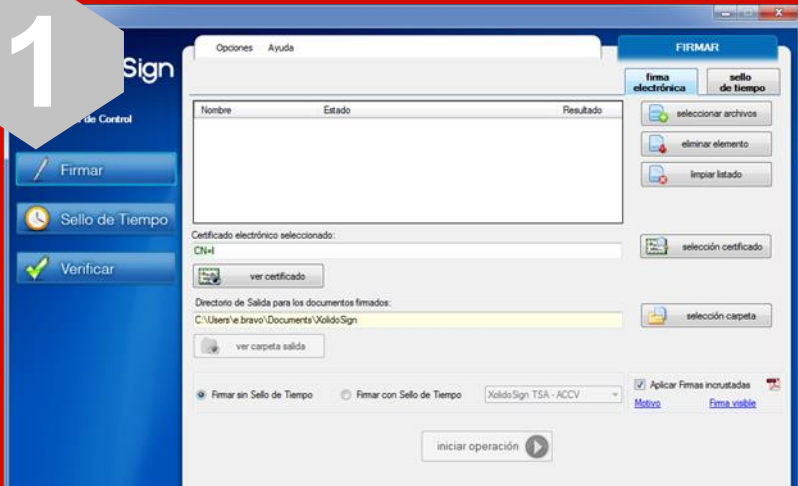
1

Sign

de Control

Firmar

Sello de Tiempo

Verificar

Opciones Ayuda

FIRMAR

firma electrónica

sello de tiempo

| Nombre | Estado | Resultado |
|---|---|---|

seleccionar archivos

eliminar elemento

limpiar listado

Certificado electrónico seleccionado:

CN=I

ver certificado

selección certificado

Directorio de Salida para los documentos firmados:

C:\Users\e.bravo\Documents\XolidoSign

selección carpeta

ver carpeta salida

Firmar sin Sello de Tiempo

Firmar con Sello de Tiempo

XolidoSign TSA - ACCV

Aplicar Firmas incrustadas

Motivo

Firma visible

iniciar operación